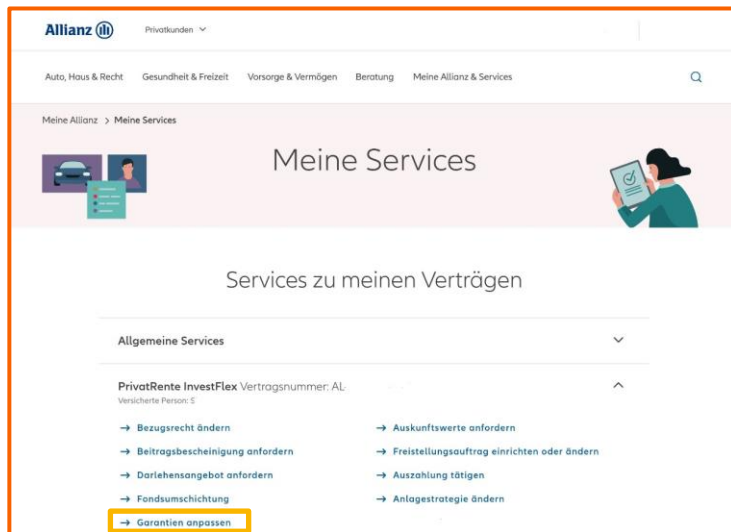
Allianz

Privatkunden

Auto, Haus & Recht Gesundheit & Freizeit Vorsorge & Vermögen Beratung Meine Allianz & Services

Meine Allianz > Meine Services

Meine Services

Services zu meinen Verträgen

Allgemeine Services

PrivatRente InvestFlex Vertragsnummer: AL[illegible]

Versicherte Person: S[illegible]

→ Bezugsrecht ändern

→ Beitragsbescheinigung anfordern

→ Darlehensangebot anfordern

→ Fondsumschichtung

→ Garantien anpassen

→ Auskunftswerte anfordern

→ Freistellungsauftrag einrichten oder ändern

→ Auszahlung tätigen

→ Anlagestrategie ändern